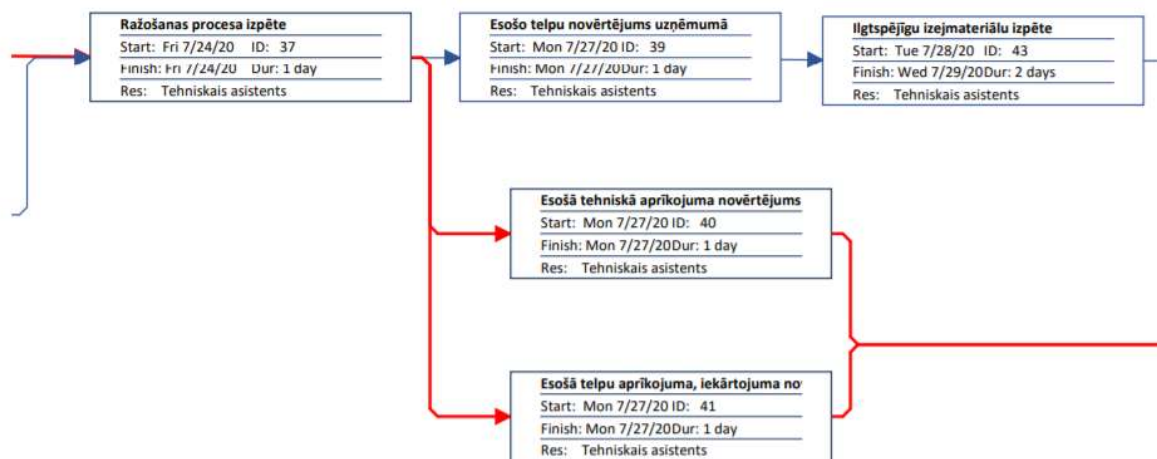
Ražošanas procesa izpēte
Start: Fri 7/24/20 ID: 37
Finish: Fri 7/24/20 Dur: 1 day
Res: Tehniskais asistents

Esošo telpu novērtējums uzņēmumā
Start: Mon 7/27/20 ID: 39
Finish: Mon 7/27/20 Dur: 1 day
Res: Tehniskais asistents

Ilgtspējīgu izejmateriālu izpēte
Start: Tue 7/28/20 ID: 43
Finish: Wed 7/29/20 Dur: 2 days
Res: Tehniskais asistents

Esošā tehniskā aprīkojuma novērtējums
Start: Mon 7/27/20 ID: 40
Finish: Mon 7/27/20 Dur: 1 day
Res: Tehniskais asistents

Esošā telpu aprīkojuma, iekārtojuma no
Start: Mon 7/27/20 ID: 41
Finish: Mon 7/27/20 Dur: 1 day
Res: Tehniskais asistents